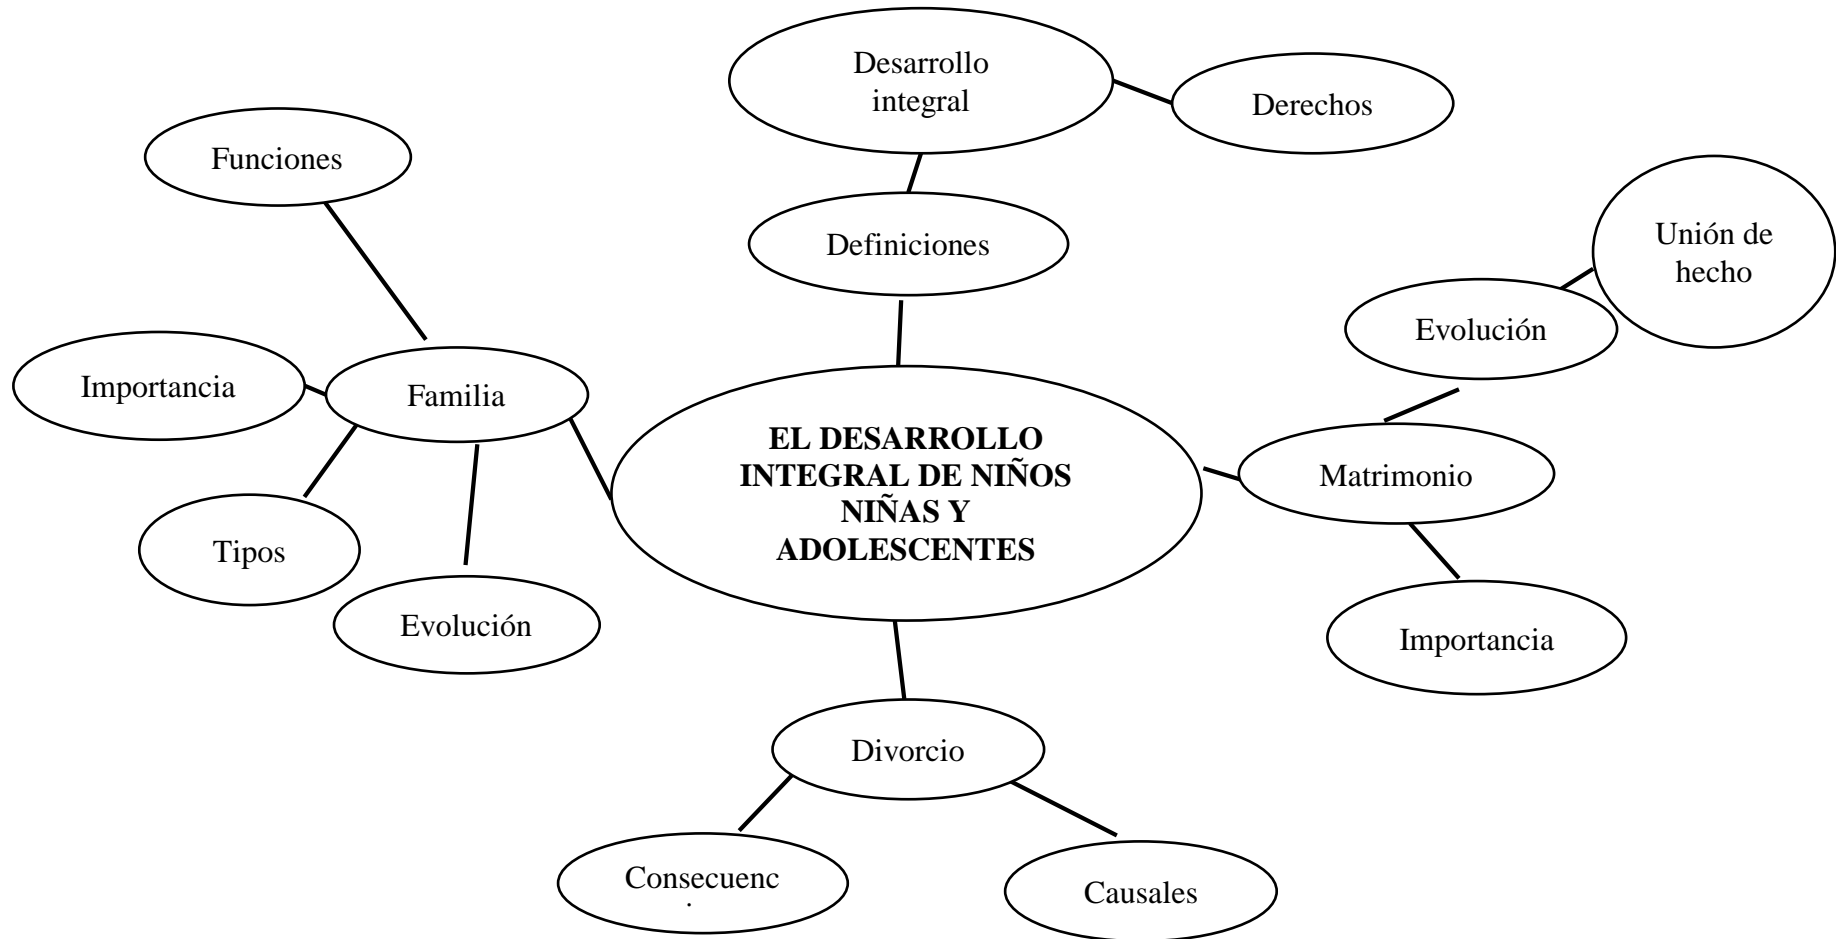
Desarrollo integral

Derechos

Funciones

Definiciones

Unión de hecho

Evolución

Importancia

Familia

EL DESARROLLO INTEGRAL DE NIÑOS NIÑAS Y ADOLESCENTES

Matrimonio

Tipos

Evolución

Importancia

Divorcio

Consecuenc
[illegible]

Causales